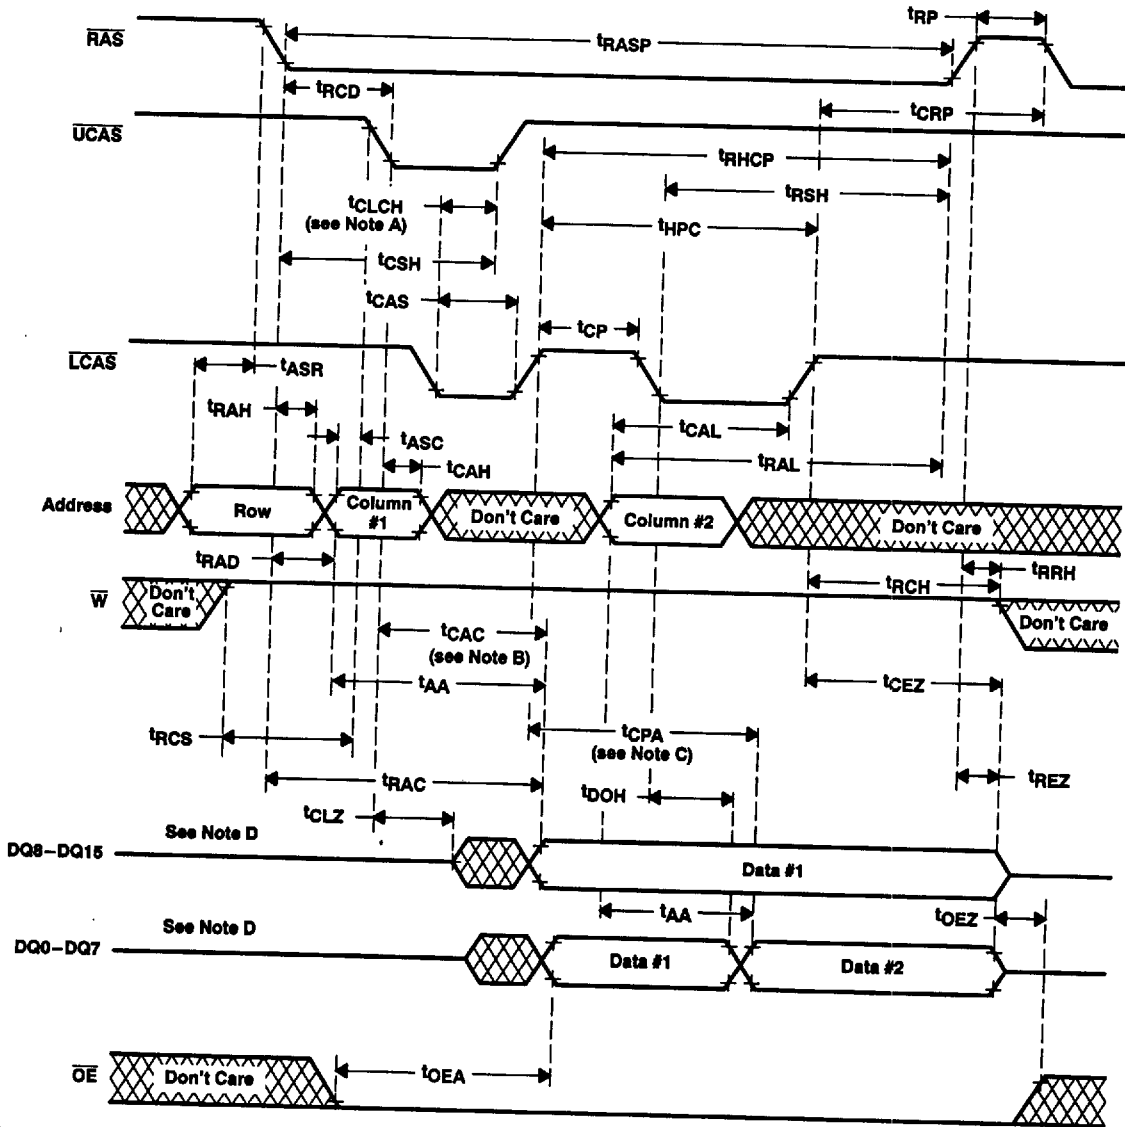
$\overline{RAS}$
$t_{RP}$
$t_{RASP}$
$t_{RCD}$
$\overline{UCAS}$
$t_{CRP}$
$t_{RHCP}$
$t_{RSH}$
$t_{CLCH}$
(see Note A)
$t_{HPC}$
$t_{CSH}$
$t_{CAS}$
$t_{CP}$
$\overline{LCAS}$
$t_{ASR}$
$t_{RAH}$
$t_{ASC}$
$t_{CAL}$
$t_{CAH}$
$t_{RAL}$
Address
Row
Column #1
Don't Care
Column #2
Don't Care
$t_{RAD}$
$t_{RRH}$
$t_{RCH}$
$\overline{W}$
Don't Care
Don't Care
$t_{CAC}$
(see Note B)
$t_{AA}$
$t_{CEZ}$
$t_{RCS}$
$t_{CPA}$
(see Note C)
$t_{RAC}$
$t_{REZ}$
$t_{DOH}$
$t_{CLZ}$
See Note D
DQ8–DQ15
Data #1
$t_{AA}$
$t_{OEZ}$
See Note D
DQ0–DQ7
Data #1
Data #2
$\overline{OE}$
Don't Care
$t_{OEA}$